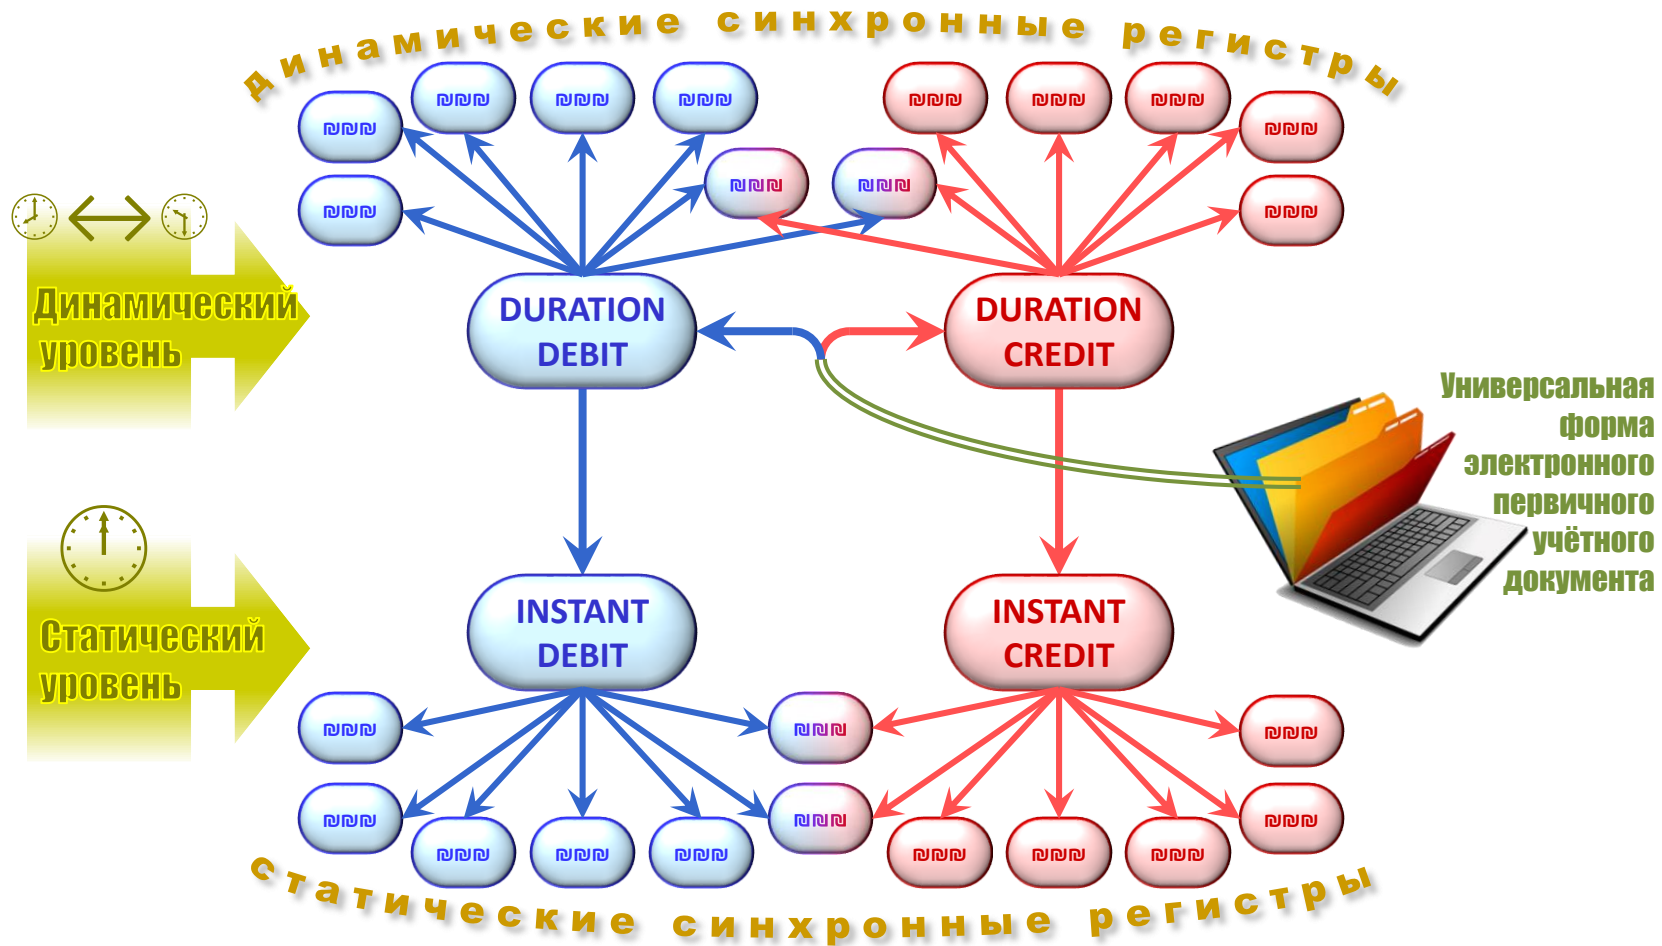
динамические синхронные регистры

Динамический уровень

DURATION DEBIT

DURATION CREDIT

Универсальная форма электронного первичного учётного документа

Статический уровень

INSTANT DEBIT

INSTANT CREDIT

статические синхронные регистры